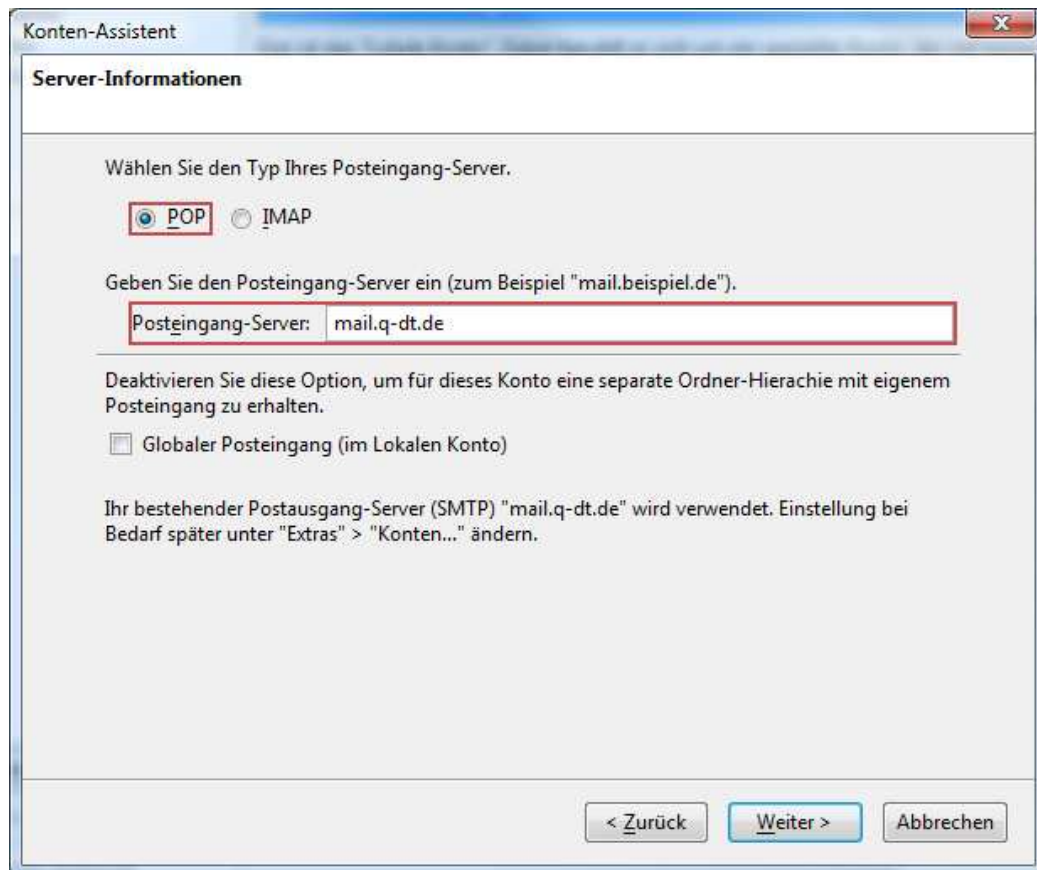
Konten-Assistent

Server-Informationen

Wählen Sie den Typ Ihres Posteingang-Server.

POP IMAP

Geben Sie den Posteingang-Server ein (zum Beispiel "mail.beispiel.de").

Posteingang-Server: mail.q-dt.de

Deaktivieren Sie diese Option, um für dieses Konto eine separate Ordner-Hierachie mit eigenem Posteingang zu erhalten.

Globaler Posteingang (im Lokalen Konto)

Ihr bestehender Postausgang-Server (SMTP) "mail.q-dt.de" wird verwendet. Einstellung bei Bedarf später unter "Extras" > "Konten..." ändern.

< Zurück Weiter > Abbrechen